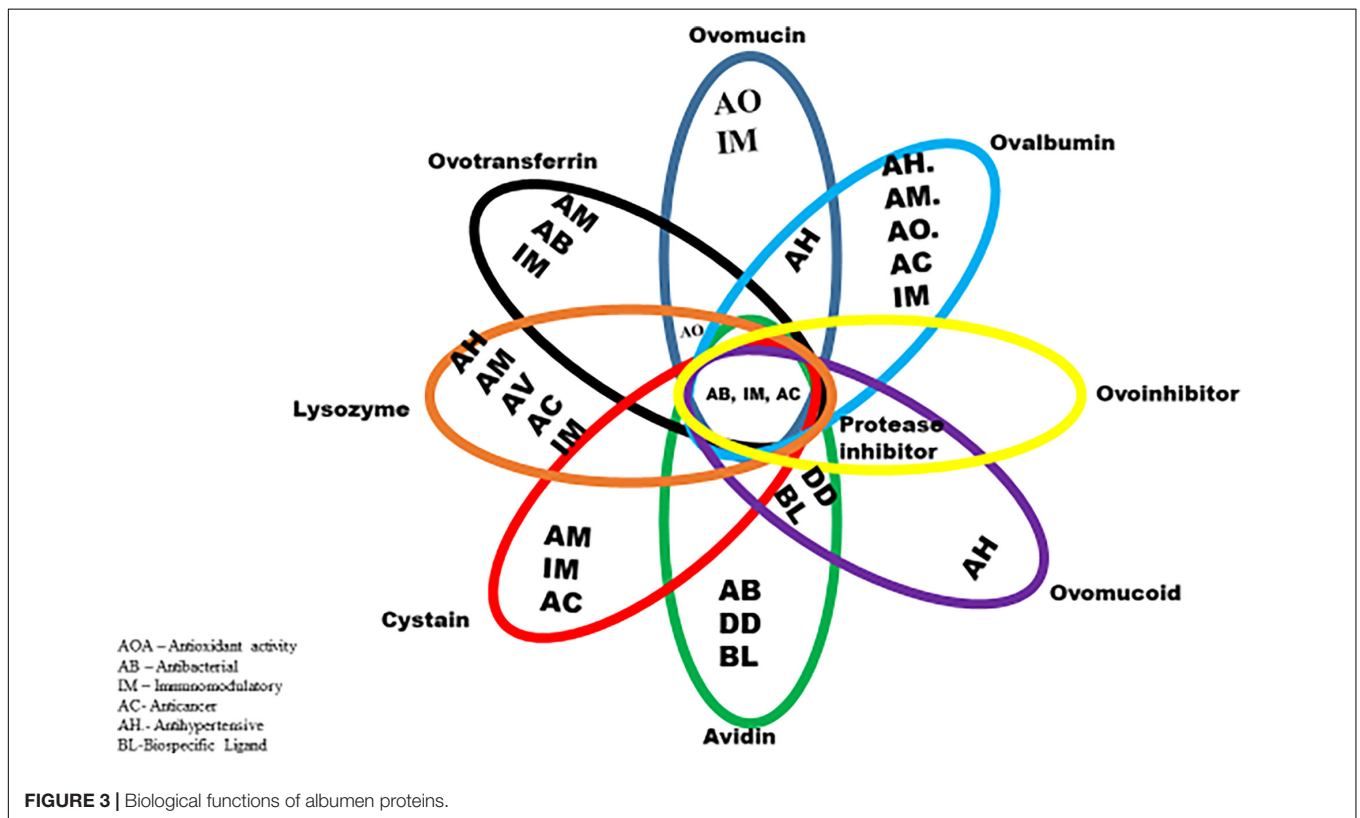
Ovomucin

AO
IM

Ovalbumin

AH.
AM.
AO.
AC
IM

Ovotransferrin

AM
AB
IM

AH

AO

AH
AM
AV
AC
IM

Lysozyme

AB, IM, AC

Ovoinhibitor

Protease inhibitor

DD
BL

AH

Ovomucoid

AM
IM
AC

Cystain

AB
DD
BL

Avidin

AOA – Antioxidant activity
AB – Antibacterial
IM – Immunomodulatory
AC- Anticancer
AH.- Antihypertensive
BL-Biospecific Ligand

FIGURE 3 | Biological functions of albumen proteins.